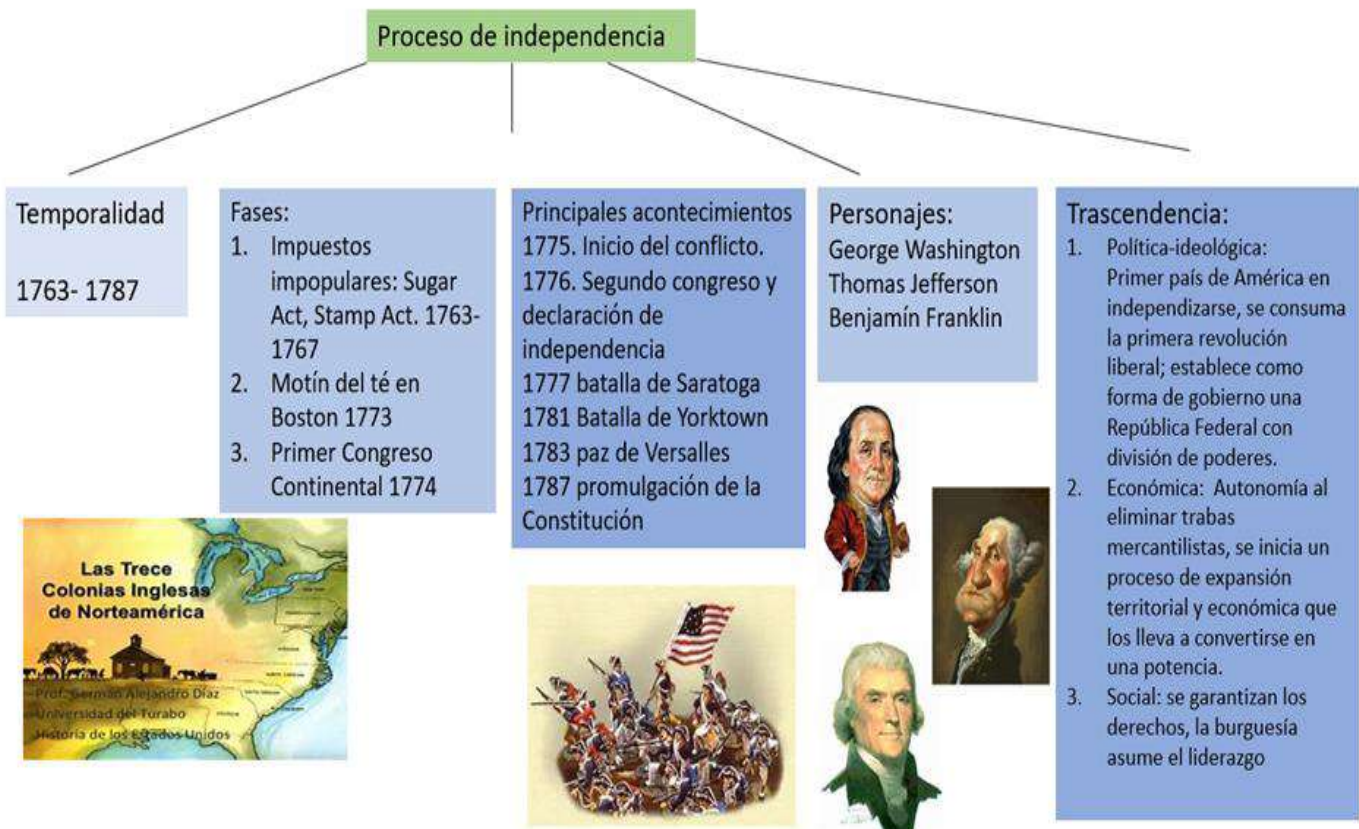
Proceso de independencia

Temporalidad

1763- 1787

Fases:
1. Impuestos impopulares: Sugar Act, Stamp Act. 1763-1767
2. Motín del té en Boston 1773
3. Primer Congreso Continental 1774

Principales acontecimientos
1775. Inicio del conflicto.
1776. Segundo congreso y declaración de independencia
1777 batalla de Saratoga
1781 Batalla de Yorktown
1783 paz de Versalles
1787 promulgación de la Constitución

Personajes:
George Washington
Thomas Jefferson
Benjamín Franklin

Trascendencia:
1. Política-ideológica: Primer país de América en independizarse, se consuma la primera revolución liberal; establece como forma de gobierno una República Federal con división de poderes.
2. Económica: Autonomía al eliminar trabas mercantilistas, se inicia un proceso de expansión territorial y económica que los lleva a convertirse en una potencia.
3. Social: se garantizan los derechos, la burguesía asume el liderazgo

Las Trece Colonias Inglesas de Norteamérica
Prof. German Alejandro Díaz
Universidad del Turabo
Historia de los Estados Unidos